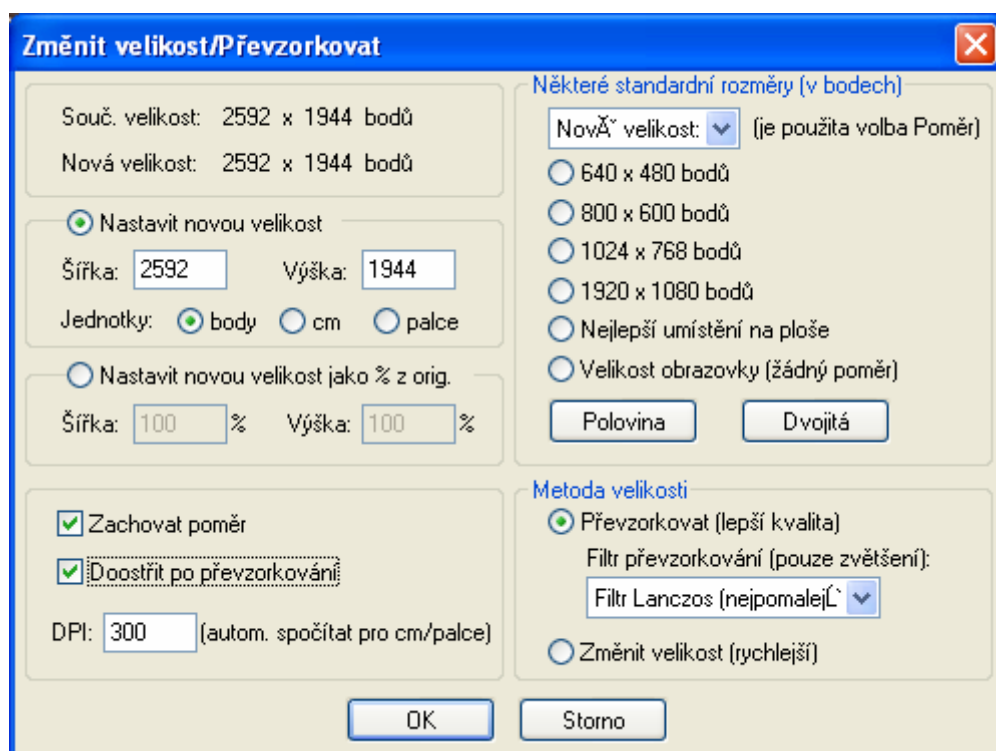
Změnit velikost/Převzorkovat

Souč. velikost: 2592 x 1944 bodů
Nová velikost: 2592 x 1944 bodů

Nastavit novou velikost
Šířka: 2592 Výška: 1944
Jednotky: body cm palce

Nastavit novou velikost jako % z orig.
Šířka: 100 % Výška: 100 %

Zachovat poměr
Doostřit po převzorkování
DPI: 300 (autom. spočítat pro cm/palce)

Některé standardní rozměry (v bodech)
NovĂ˝ velikost: (je použita volba Poměr)
640 x 480 bodů
800 x 600 bodů
1024 x 768 bodů
1920 x 1080 bodů
Nejlepší umístění na ploše
Velikost obrazovky (žádný poměr)
Polovina
Dvojitá

Metoda velikosti
Převzorkovat (lepší kvalita)
Filtr převzorkování (pouze zvětšení):
Filtr Lanczos (nejpomalejĹˇ
Změnit velikost (rychlejší)

OK
Storno